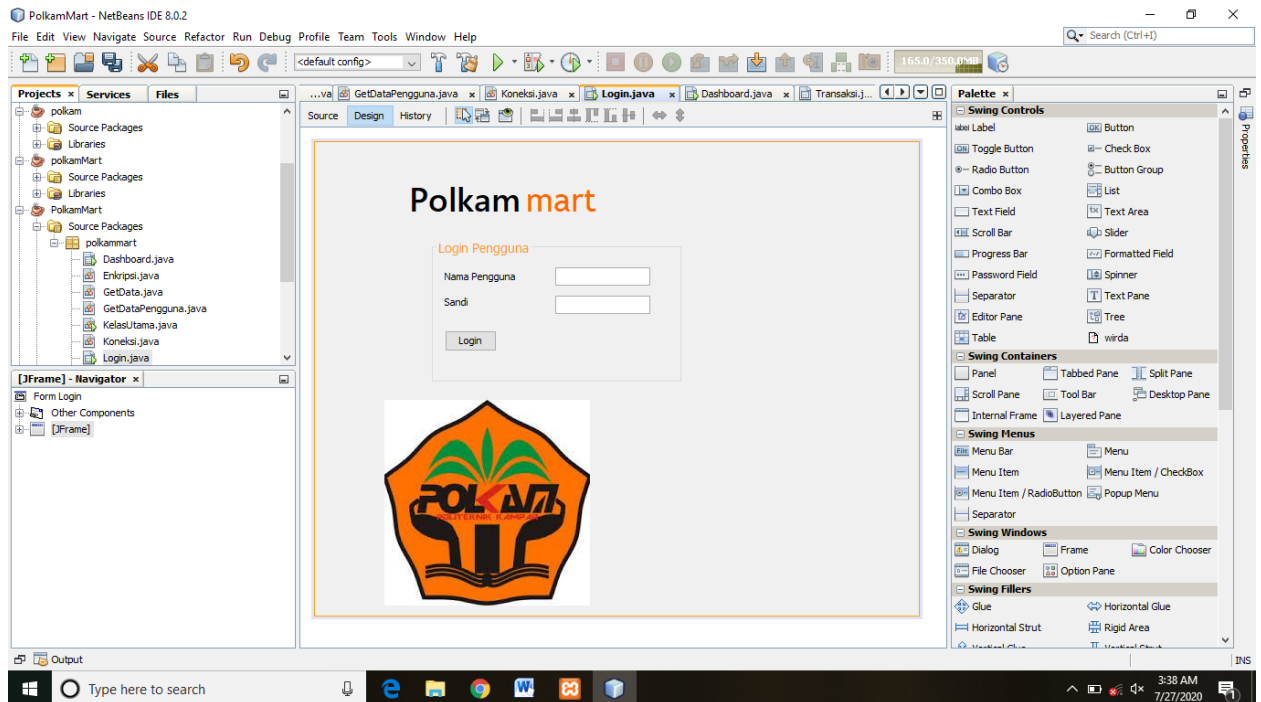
PolkamMart - NetBeans IDE 8.0.2

File Edit View Navigate Source Refactor Run Debug Profile Team Tools Window Help

Search (Ctrl+I)

<default config>

165.0/350.0MB

Projects × Services Files

polkam
Source Packages
Libraries
polkamMart
Source Packages
Libraries
PolkamMart
Source Packages
polkammart
Dashboard.java
Enkripsi.java
GetData.java
GetDataPengguna.java
KelasUtama.java
Koneksi.java
Login.java

[JFrame] - Navigator ×

Form Login
Other Components
[JFrame]

...va GetDataPengguna.java × Koneksi.java × Login.java × Dashboard.java × Transaksi.j...

Source Design History

Polkam mart

Login Pengguna

Nama Pengguna

Sandi

Login

POLKAM
POLITEKNIK KAMPAR

Palette ×

Swing Controls
Label
Button
Toggle Button
Check Box
Radio Button
Button Group
Combo Box
List
Text Field
Text Area
Scroll Bar
Slider
Progress Bar
Formatted Field
Password Field
Spinner
Separator
Text Pane
Editor Pane
Tree
Table
wirda
Swing Containers
Panel
Tabbed Pane
Split Pane
Scroll Pane
Tool Bar
Desktop Pane
Internal Frame
Layered Pane
Swing Menus
Menu Bar
Menu
Menu Item
Menu Item / CheckBox
Menu Item / RadioButton
Popup Menu
Separator
Swing Windows
Dialog
Frame
Color Chooser
File Chooser
Option Pane
Swing Fillers
Glue
Horizontal Glue
Horizontal Strut
Rigid Area

Properties

Output

INS

Type here to search

3:38 AM
7/27/2020